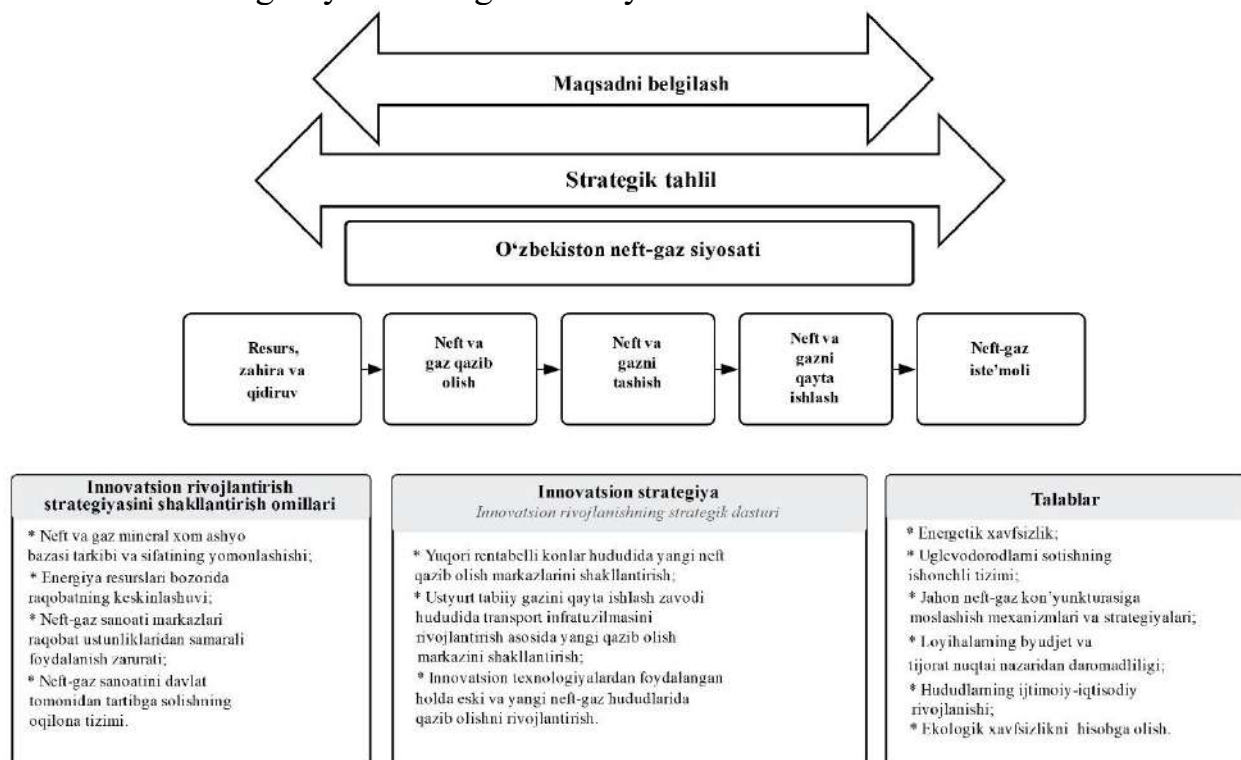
Maqsadni belgilash

Strategik tahlil

O'zbekiston neft-gaz siyosati

Resurs, zahira va qidiruv

Neft va gaz qazib olish

Neft va gazni tashish

Neft va gazni qayta ishlash

Neft-gaz iste'moli

Innovatsion rivojlantirish strategiyasini shakllantirish omillari

* Neft va gaz mineral xom ashyo bazasi tarkibi va sifatining yomonlashishi;
* Energiya resurslari bozorida raqobatning keskinlashuvi;
* Neft-gaz sanoati markazlari raqobat ustunliklaridan samarali foydalanish zarurati;
* Neft-gaz sanoatini davlat tomonidan tartibga solishning oqilona tizimi.

Innovatsion strategiya
Innovatsion rivojlanishning strategik dasturi

* Yuqori rentabelli konlar hududida yangi neft qazib olish markazlarini shakllantirish;
* Ustyurt tabiiy gazini qayta ishlash zavodi hududida transport infratuzilmasini rivojlantirish asosida yangi qazib olish markazini shakllantirish;
* Innovatsion texnologiyalardan foydalangan holda eski va yangi neft-gaz hududlarida qazib olishni rivojlantirish.

Talablar

* Energetik xavfsizlik;
* Uglevodorodlarni sotishning ishonchli tizimi;
* Jahon neft-gaz kon'yunkturasiga moslashish mexanizmlari va strategiyalari;
* Loyihalarning byudjet va tijorat nuqtai nazaridan daromadliligi;
* Hududlarning ijtimoiy-iqtisodiy rivojlanishi;
* Ekologik xavfsizlikni hisobga olish.